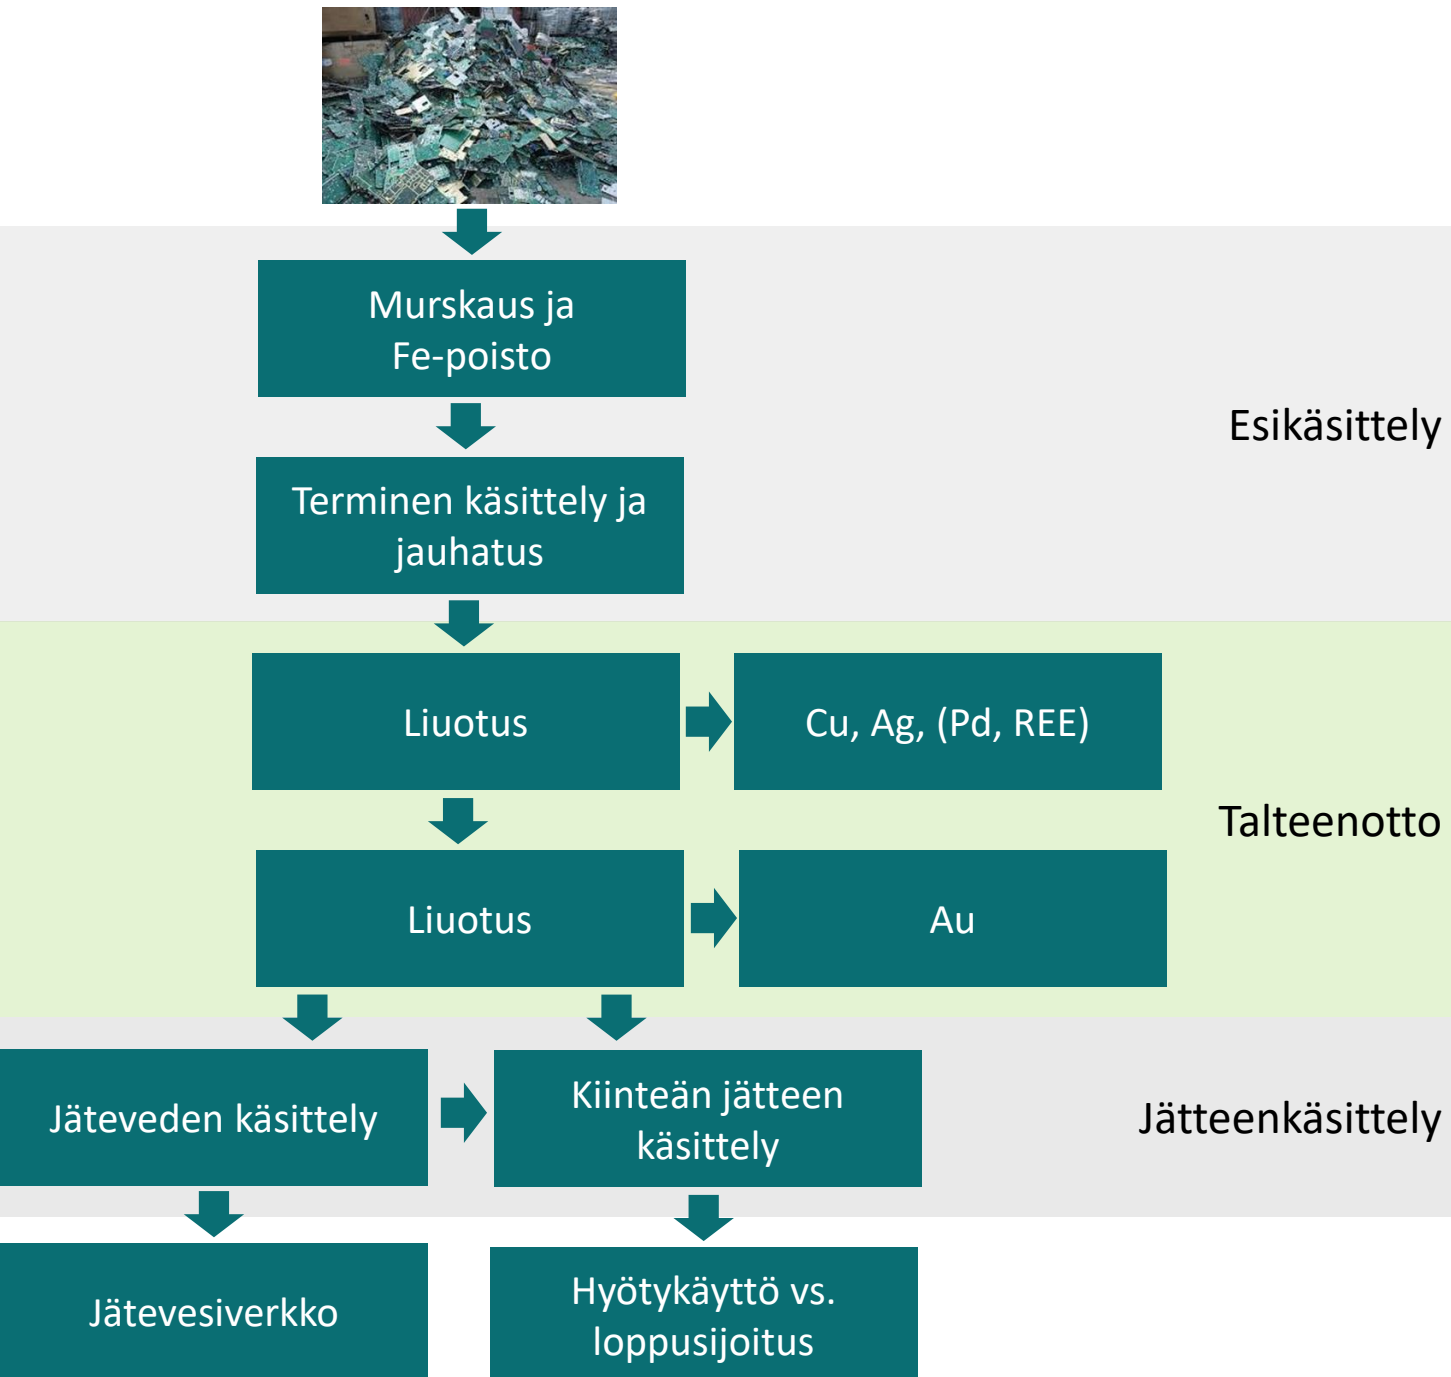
Murskaus ja Fe-poisto

Esikäsittely

Terminen käsittely ja jauhatus

Liuotus

Cu, Ag, (Pd, REE)

Talteenotto

Liuotus

Au

Jäteveden käsittely

Kiinteän jätteen käsittely

Jätteenkäsittely

Jätevesiverkko

Hyötykäyttö vs. loppusijoitus